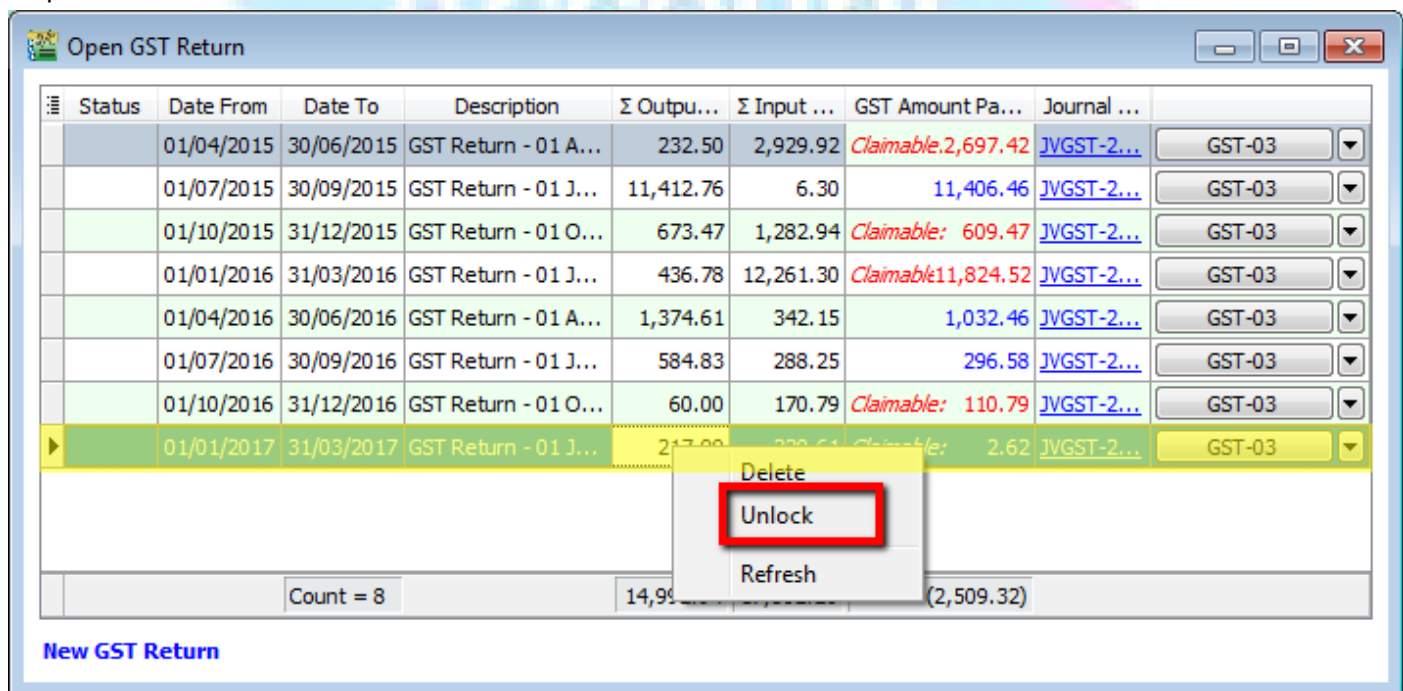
Open GST Return

| Status | Date From | Date To | Description | Σ Outpu... | Σ Input ... | GST Amount Pa... | Journal ... | |
|---|---|---|---|---|---|---|---|---|
| | 01/04/2015 | 30/06/2015 | GST Return - 01 A... | 232.50 | 2,929.92 | Claimable 2,697.42 | JVGST-2... | GST-03 |
| | 01/07/2015 | 30/09/2015 | GST Return - 01 J... | 11,412.76 | 6.30 | 11,406.46 | JVGST-2... | GST-03 |
| | 01/10/2015 | 31/12/2015 | GST Return - 01 O... | 673.47 | 1,282.94 | Claimable: 609.47 | JVGST-2... | GST-03 |
| | 01/01/2016 | 31/03/2016 | GST Return - 01 J... | 436.78 | 12,261.30 | Claimable 11,824.52 | JVGST-2... | GST-03 |
| | 01/04/2016 | 30/06/2016 | GST Return - 01 A... | 1,374.61 | 342.15 | 1,032.46 | JVGST-2... | GST-03 |
| | 01/07/2016 | 30/09/2016 | GST Return - 01 J... | 584.83 | 288.25 | 296.58 | JVGST-2... | GST-03 |
| | 01/10/2016 | 31/12/2016 | GST Return - 01 O... | 60.00 | 170.79 | Claimable: 110.79 | JVGST-2... | GST-03 |
| | 01/01/2017 | 31/03/2017 | GST Return - 01 J... | 217.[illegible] | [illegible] | Claimable: 2.62 | JVGST-2... | GST-03 |
| | | Count = 8 | | 14,9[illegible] | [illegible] | (2,509.32) | | |

Delete
Unlock
Refresh

New GST Return